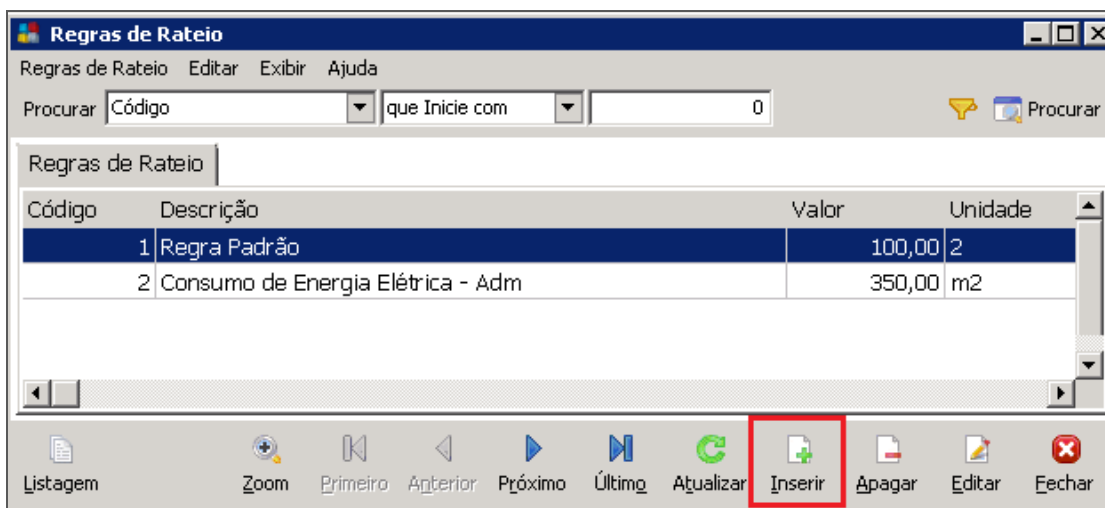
Regras de Rateio

Regras de Rateio Editar Exibir Ajuda

Procurar Código que Inicie com 0 Procurar

Regras de Rateio

| Código | Descrição | Valor | Unidade |
|---|---|---|---|
| 1 | Regra Padrão | 100,00 | 2 |
| 2 | Consumo de Energia Elétrica - Adm | 350,00 | m2 |

Listagem Zoom Primeiro Anterior Próximo Último Atualizar Inserir Apagar Editar Fechar